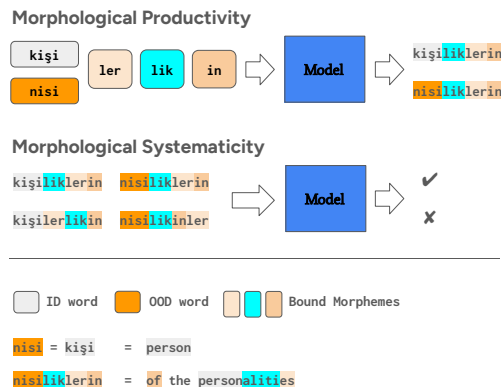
Morphological Productivity

kişi

nisi

ler

lik

in

Model

kişiliklerin

nisiliklerin

Morphological Systematicity

kişiliklerin nisiliklerin

kişilerlikin nisilikinler

Model

✔

✘

ID word

OOD word

Bound Morphemes

nisi = kişi = person

nisiliklerin = of the personalities